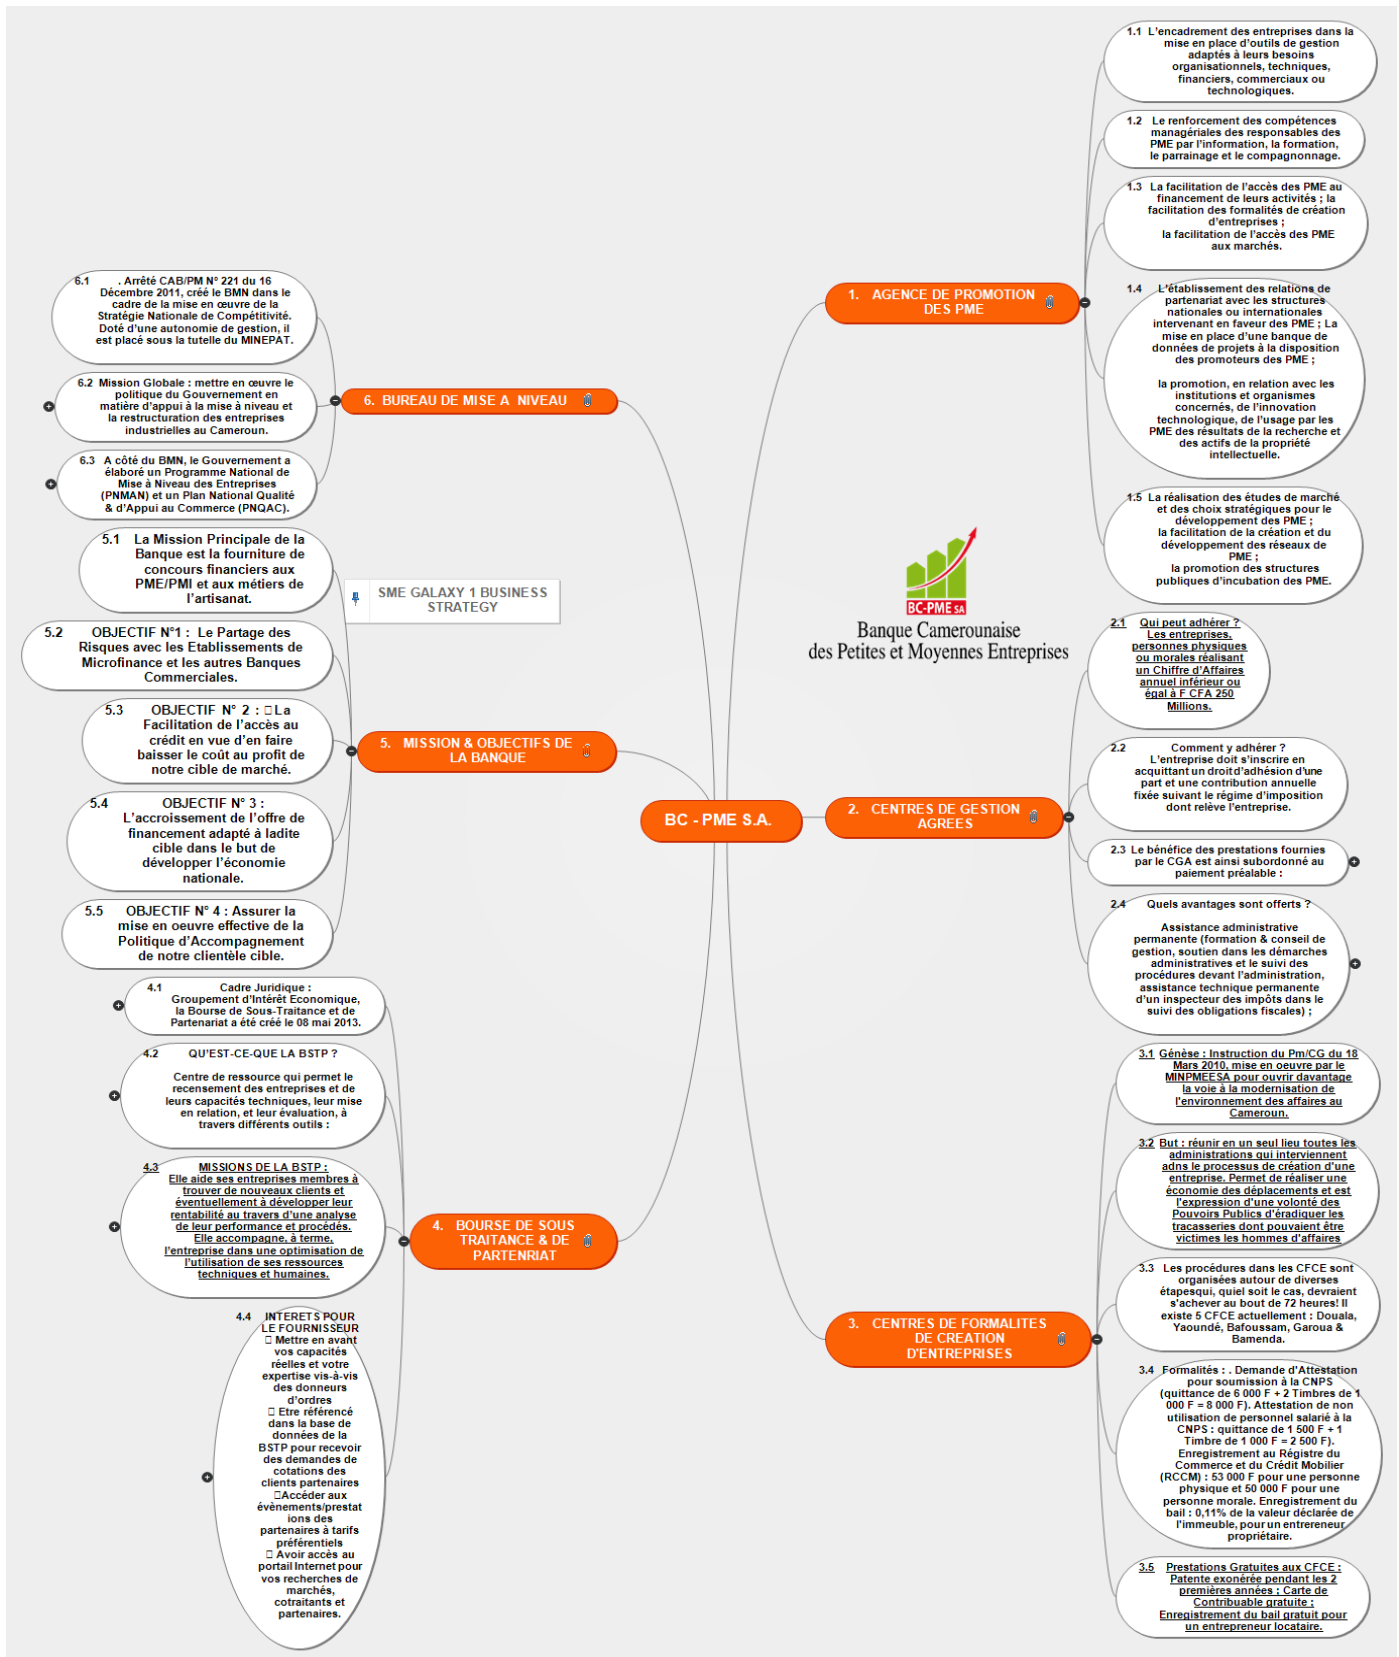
BC - PME S.A.

SME GALAXY 1 BUSINESS STRATEGY

BC-PME SA
Banque Camerounaise des Petites et Moyennes Entreprises

1. AGENCE DE PROMOTION DES PME

1.1 L'encadrement des entreprises dans la mise en place d'outils de gestion adaptés à leurs besoins organisationnels, techniques, financiers, commerciaux ou technologiques.

1.2 Le renforcement des compétences managériales des responsables des PME par l'information, la formation, le parrainage et le compagnonnage.

1.3 La facilitation de l'accès des PME au financement de leurs activités ; la facilitation des formalités de création d'entreprises ; la facilitation de l'accès des PME aux marchés.

1.4 L'établissement des relations de partenariat avec les structures nationales ou internationales intervenant en faveur des PME ; La mise en place d'une banque de données de projets à la disposition des promoteurs des PME ;

la promotion, en relation avec les institutions et organismes concernés, de l'innovation technologique, de l'usage par les PME des résultats de la recherche et des actifs de la propriété intellectuelle.

1.5 La réalisation des études de marché et des choix stratégiques pour le développement des PME ; la facilitation de la création et du développement des réseaux de PME ; la promotion des structures publiques d'incubation des PME.

2. CENTRES DE GESTION AGREES

2.1 Qui peut adhérer ? Les entreprises, personnes physiques ou morales réalisant un Chiffre d'Affaires annuel inférieur ou égal à F CFA 250 Millions.

2.2 Comment y adhérer ? L'entreprise doit s'inscrire en acquittant un droit d'adhésion d'une part et une contribution annuelle fixée suivant le régime d'imposition dont relève l'entreprise.

2.3 Le bénéfice des prestations fournies par le CGA est ainsi subordonné au paiement préalable :

2.4 Quels avantages sont offerts ?

Assistance administrative permanente (formation & conseil de gestion, soutien dans les démarches administratives et le suivi des procédures devant l'administration, assistance technique permanente d'un inspecteur des impôts dans le suivi des obligations fiscales) ;

3. CENTRES DE FORMALITES DE CREATION D'ENTREPRISES

3.1 Génèse : Instruction du Pm/CG du 18 Mars 2010, mise en oeuvre par le MINPMEESA pour ouvrir davantage la voie à la modernisation de l'environnement des affaires au Cameroun.

3.2 But : réunir en un seul lieu toutes les administrations qui interviennent adns le processus de création d'une entreprise. Permet de réaliser une économie des déplacements et est l'expression d'une volonté des Pouvoirs Publics d'éradiquer les tracasseries dont pouvaient être victimes les hommes d'affaires

3.3 Les procédures dans les CFCE sont organisées autour de diverses étapesqui, quiel soit le cas, devraient s'achever au bout de 72 heures! Il existe 5 CFCE actuellement : Douala, Yaoundé, Bafoussam, Garoua & Bamenda.

3.4 Formalités : . Demande d'Attestation pour soumission à la CNPS (quittance de 6 000 F + 2 Timbres de 1 000 F = 8 000 F). Attestation de non utilisation de personnel salarié à la CNPS : quittance de 1 500 F + 1 Timbre de 1 000 F = 2 500 F). Enregistrement au Régistre du Commerce et du Crédit Mobilier (RCCM) : 53 000 F pour une personne physique et 50 000 F pour une personne morale. Enregistrement du bail : 0,11% de la valeur déclarée de l'immeuble, pour un entreneur propriétaire.

3.5 Prestations Gratuites aux CFCE : Patente exonérée pendant les 2 premières années ; Carte de Contribuable gratuite ; Enregistrement du bail gratuit pour un entrepreneur locataire.

4. BOURSE DE SOUS TRAITANCE & DE PARTENARIAT

4.1 Cadre Juridique : Groupement d'Intérêt Economique, la Bourse de Sous-Traitance et de Partenariat a été créé le 08 mai 2013.

4.2 QU'EST-CE-QUE LA BSTP ?

Centre de ressource qui permet le recensement des entreprises et de leurs capacités techniques, leur mise en relation, et leur évaluation, à travers différents outils :

4.3 MISSIONS DE LA BSTP : Elle aide ses entreprises membres à trouver de nouveaux clients et éventuellement à développer leur rentabilité au travers d'une analyse de leur performance et procédés. Elle accompagne, à terme, l'entreprise dans une optimisation de l'utilisation de ses ressources techniques et humaines.

4.4 INTERETS POUR LE FOURNISSEUR
 Mettre en avant vos capacités réelles et votre expertise vis-à-vis des donneurs d'ordres
 Etre référencé dans la base de données de la BSTP pour recevoir des demandes de cotations des clients partenaires
Accéder aux évènements/prestations des partenaires à tarifs préférentiels
 Avoir accès au portail Internet pour vos recherches de marchés, cotraitants et partenaires.

5. MISSION & OBJECTIFS DE LA BANQUE

5.1 La Mission Principale de la Banque est la fourniture de concours financiers aux PME/PMI et aux métiers de l'artisanat.

5.2 OBJECTIF N°1 : Le Partage des Risques avec les Etablissements de Microfinance et les autres Banques Commerciales.

5.3 OBJECTIF N° 2 : La Facilitation de l'accès au crédit en vue d'en faire baisser le coût au profit de notre cible de marché.

5.4 OBJECTIF N° 3 : L'accroissement de l'offre de financement adapté à ladite cible dans le but de développer l'économie nationale.

5.5 OBJECTIF N° 4 : Assurer la mise en oeuvre effective de la Politique d'Accompagnement de notre clientèle cible.

6. BUREAU DE MISE A NIVEAU

6.1 . Arrêté CAB/PM N° 221 du 16 Décembre 2011, créé le BMN dans le cadre de la mise en œuvre de la Stratégie Nationale de Compétitivité. Doté d'une autonomie de gestion, il est placé sous la tutelle du MINEPAT.

6.2 Mission Globale : mettre en œuvre le politique du Gouvernement en matière d'appui à la mise à niveau et la restructuration des entreprises industrielles au Cameroun.

6.3 A côté du BMN, le Gouvernement a élaboré un Programme National de Mise à Niveau des Entreprises (PNMAN) et un Plan National Qualité & d'Appui au Commerce (PNQAC).